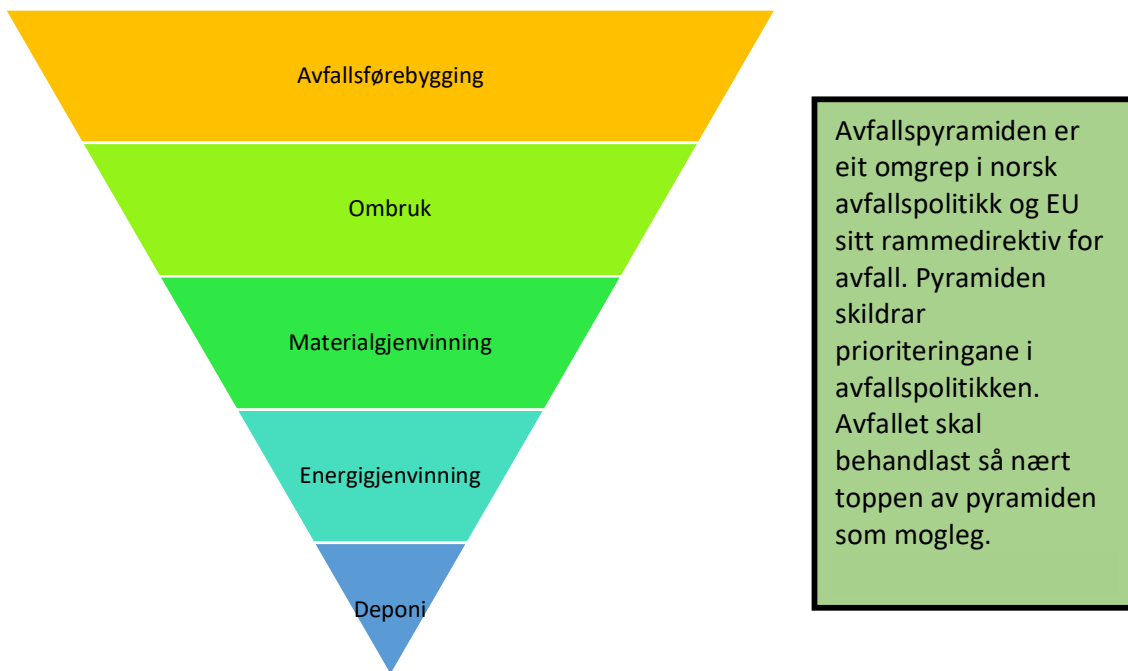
Avfallsførebygging

Ombruk

Materialgjenvinning

Energigjenvinning

Deponi

Avfallspyramiden er eit omgrep i norsk avfallspolitikk og EU sitt rammedirektiv for avfall. Pyramiden skildrar prioriteringane i avfallspolitikken. Avfallet skal behandlast så nært toppen av pyramiden som mogleg.